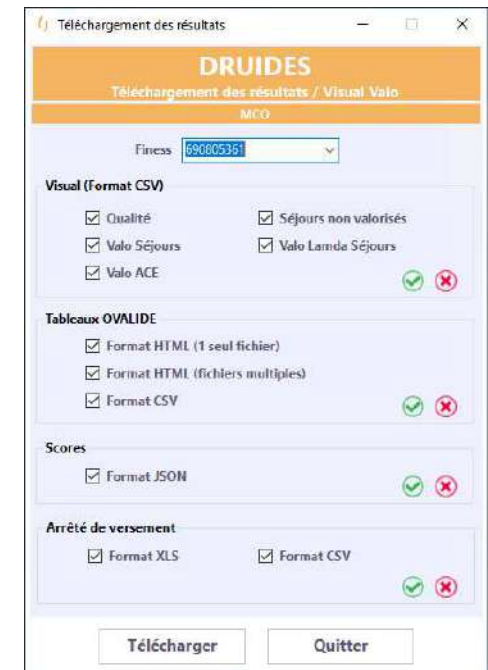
Téléchargement des résultats

DRUIDES

Téléchargement des résultats / Visual Valo

MCO

Finess 690805361

Visual (Format CSV)

Qualité
Séjours non valorisés
Valo Séjours
Valo Lamda Séjours
Valo ACE

Tableaux OVALIDE

Format HTML (1 seul fichier)
Format HTML (fichiers multiples)
Format CSV

Scores

Format JSON

Arrêté de versement

Format XLS
Format CSV

Télécharger
Quitter